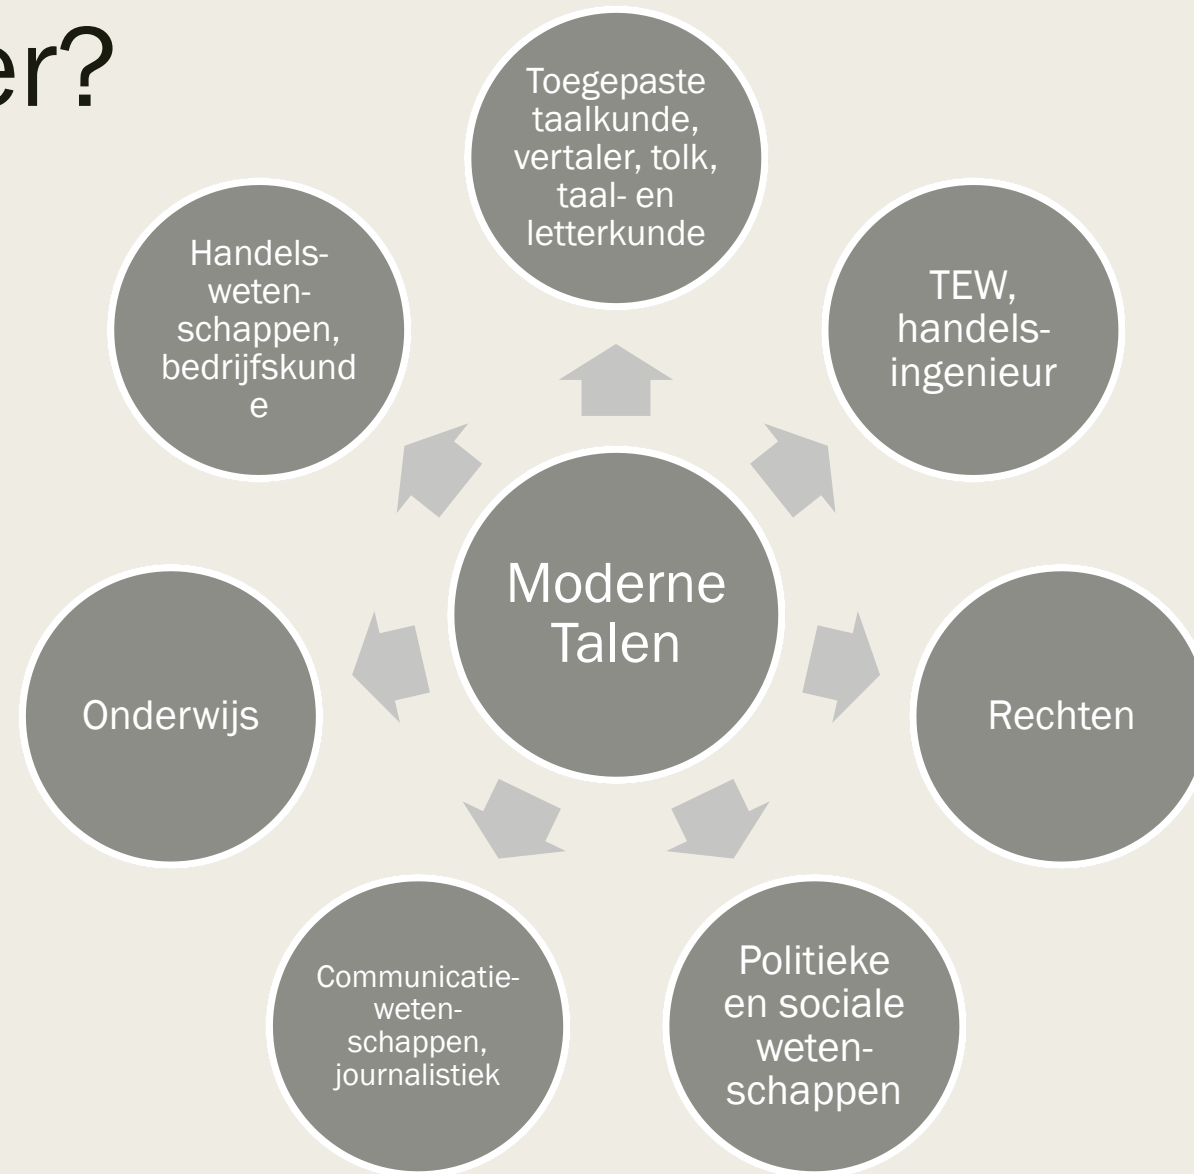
er?

Moderne Talen

Toegepaste taalkunde, vertaler, tolk, taal- en letterkunde

TEW, handelsingenieur

Rechten

Politieke en sociale wetenschappen

Communicatiewetenschappen, journalistiek

Onderwijs

Handelswetenschappen, bedrijfskund e